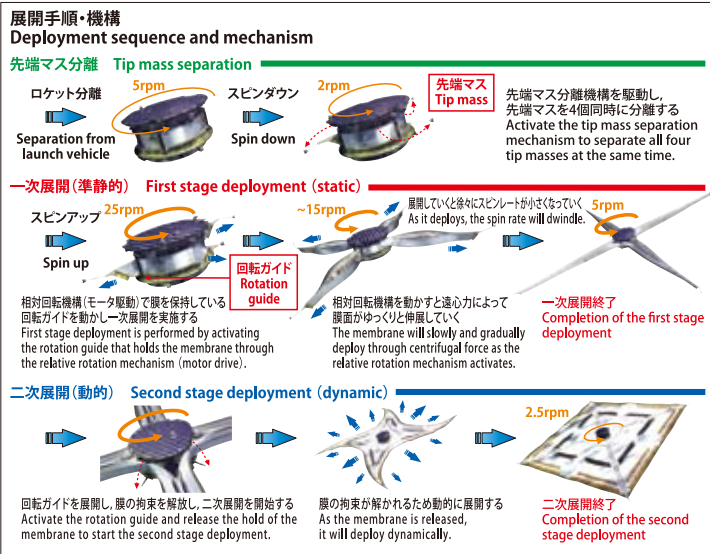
展開手順・機構
Deployment sequence and mechanism

先端マス分離　Tip mass separation

ロケット分離
Separation from launch vehicle

5rpm

スピンダウン
Spin down

2rpm

先端マス
Tip mass

先端マス分離機構を駆動し，先端マスを4個同時に分離する
Activate the tip mass separation mechanism to separate all four tip masses at the same time.

一次展開（準静的）　First stage deployment（static）

スピンアップ
Spin up

25rpm

回転ガイド
Rotation guide

~15rpm

展開していくと徐々にスピンレートが小さくなっていく
As it deploys, the spin rate will dwindle.

5rpm

相対回転機構（モータ駆動）で膜を保持している回転ガイドを動かし一次展開を実施する
First stage deployment is performed by activating the rotation guide that holds the membrane through the relative rotation mechanism（motor drive）.

相対回転機構を動かすと遠心力によって膜面がゆっくりと伸展していく
The membrane will slowly and gradually deploy through centrifugal force as the relative rotation mechanism activates.

一次展開終了
Completion of the first stage deployment

二次展開（動的）　Second stage deployment（dynamic）

2.5rpm

回転ガイドを展開し，膜の拘束を解放し，二次展開を開始する
Activate the rotation guide and release the hold of the membrane to start the second stage deployment.

膜の拘束が解かれるため動的に展開する
As the membrane is released, it will deploy dynamically.

二次展開終了
Completion of the second stage deployment